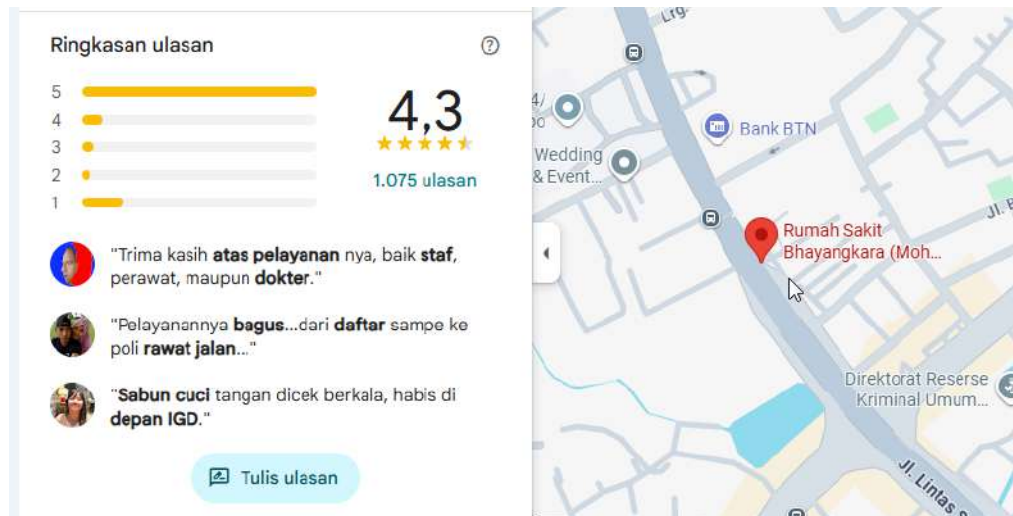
Ringkasan ulasan

5
4
3
2
1

4,3

1.075 ulasan

"Trima kasih atas pelayanan nya, baik staf, perawat, maupun dokter."

"Pelayanannya bagus...dari daftar sampe ke poli rawat jalan..."

"Sabun cuci tangan dicek berkala, habis di depan IGD."

Tulis ulasan

Lrg.
4/
oo
Wedding
& Event...
Bank BTN
Rumah Sakit
Bhayangkara (Moh...
Jl. B
Direktorat Reserse
Kriminal Umum...
Jl. Lintas S